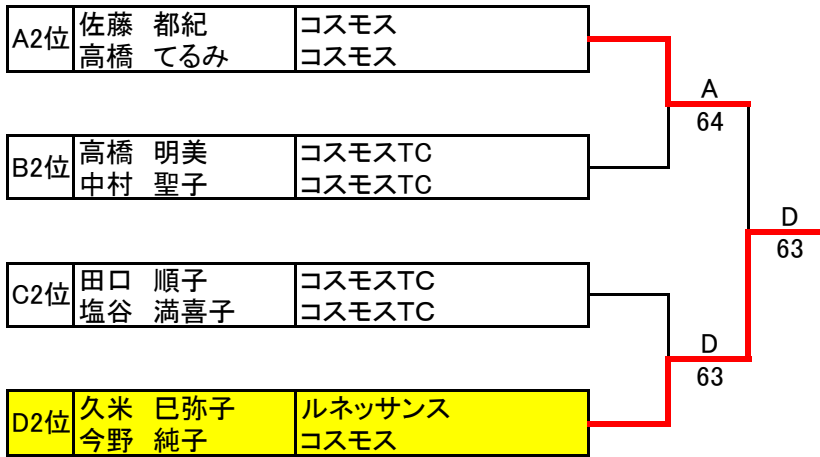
| A2位 | 佐藤　都紀<br>高橋　てるみ | コスモス<br>コスモス |
|---|---|---|
| B2位 | 高橋　明美<br>中村　聖子 | コスモスTC<br>コスモスTC |
| C2位 | 田口　順子<br>塩谷　満喜子 | コスモスTC<br>コスモスTC |
| D2位 | 久米　巳弥子<br>今野　純子 | ルネッサンス<br>コスモス |

A
64

D
63

D
63